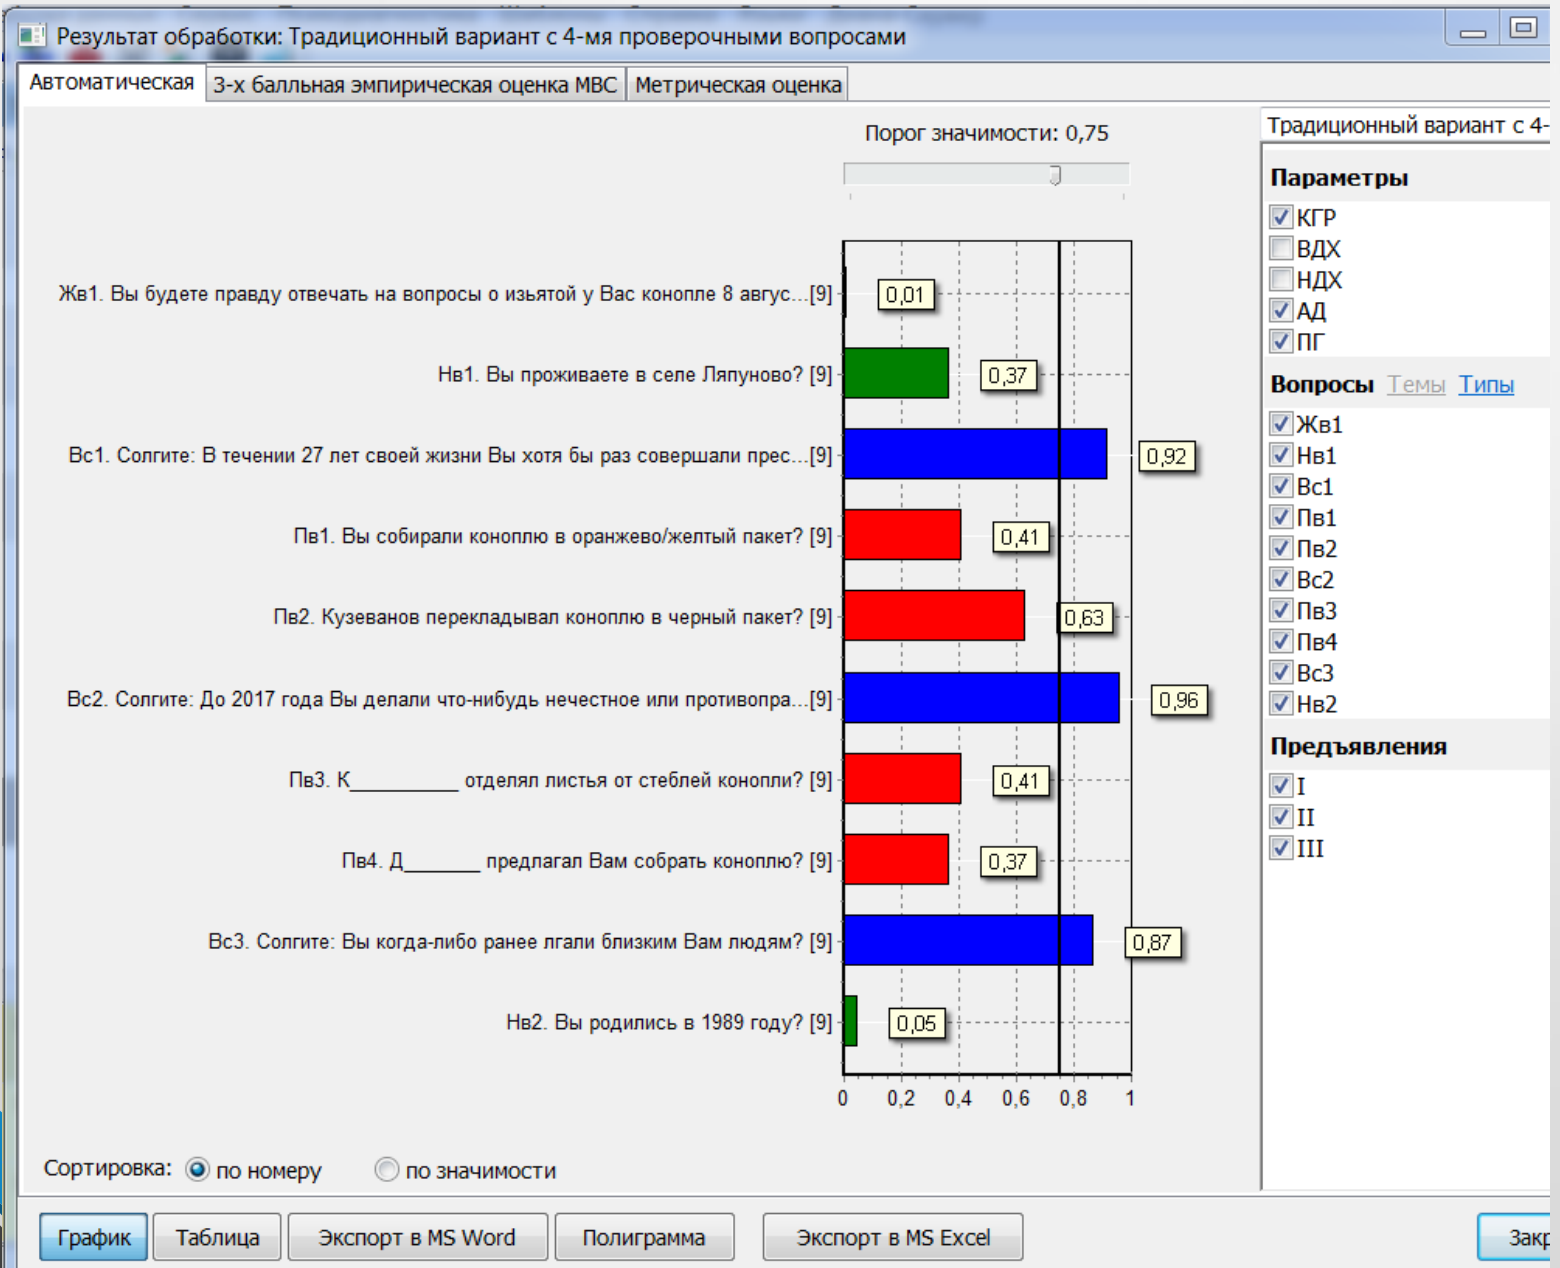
Результат обработки: Традиционный вариант с 4-мя проверочными вопросами

Автоматическая | 3-х балльная эмпирическая оценка МВС | Метрическая оценка

Порог значимости: 0,75

Жв1. Вы будете правду отвечать на вопросы о изьятой у Вас конопле 8 авгус...[9] 0,01

Нв1. Вы проживаете в селе Ляпуново? [9] 0,37

Вс1. Солгите: В течении 27 лет своей жизни Вы хотя бы раз совершали прес...[9] 0,92

Пв1. Вы собирали коноплю в оранжево/желтый пакет? [9] 0,41

Пв2. Кузеванов перекладывал коноплю в черный пакет? [9] 0,63

Вс2. Солгите: До 2017 года Вы делали что-нибудь нечестное или противопра...[9] 0,96

Пв3. К__________ отделял листья от стеблей конопли? [9] 0,41

Пв4. Д_______ предлагал Вам собрать коноплю? [9] 0,37

Вс3. Солгите: Вы когда-либо ранее лгали близким Вам людям? [9] 0,87

Нв2. Вы родились в 1989 году? [9] 0,05

0 0,2 0,4 0,6 0,8 1

Сортировка: по номеру по значимости

Традиционный вариант с 4-

Параметры
КГР
ВДХ
НДХ
АД
ПГ

Вопросы Темы Типы
Жв1
Нв1
Вс1
Пв1
Пв2
Вс2
Пв3
Пв4
Вс3
Нв2

Предъявления
I
II
III

График | Таблица | Экспорт в MS Word | Полиграмма | Экспорт в MS Excel | Закр